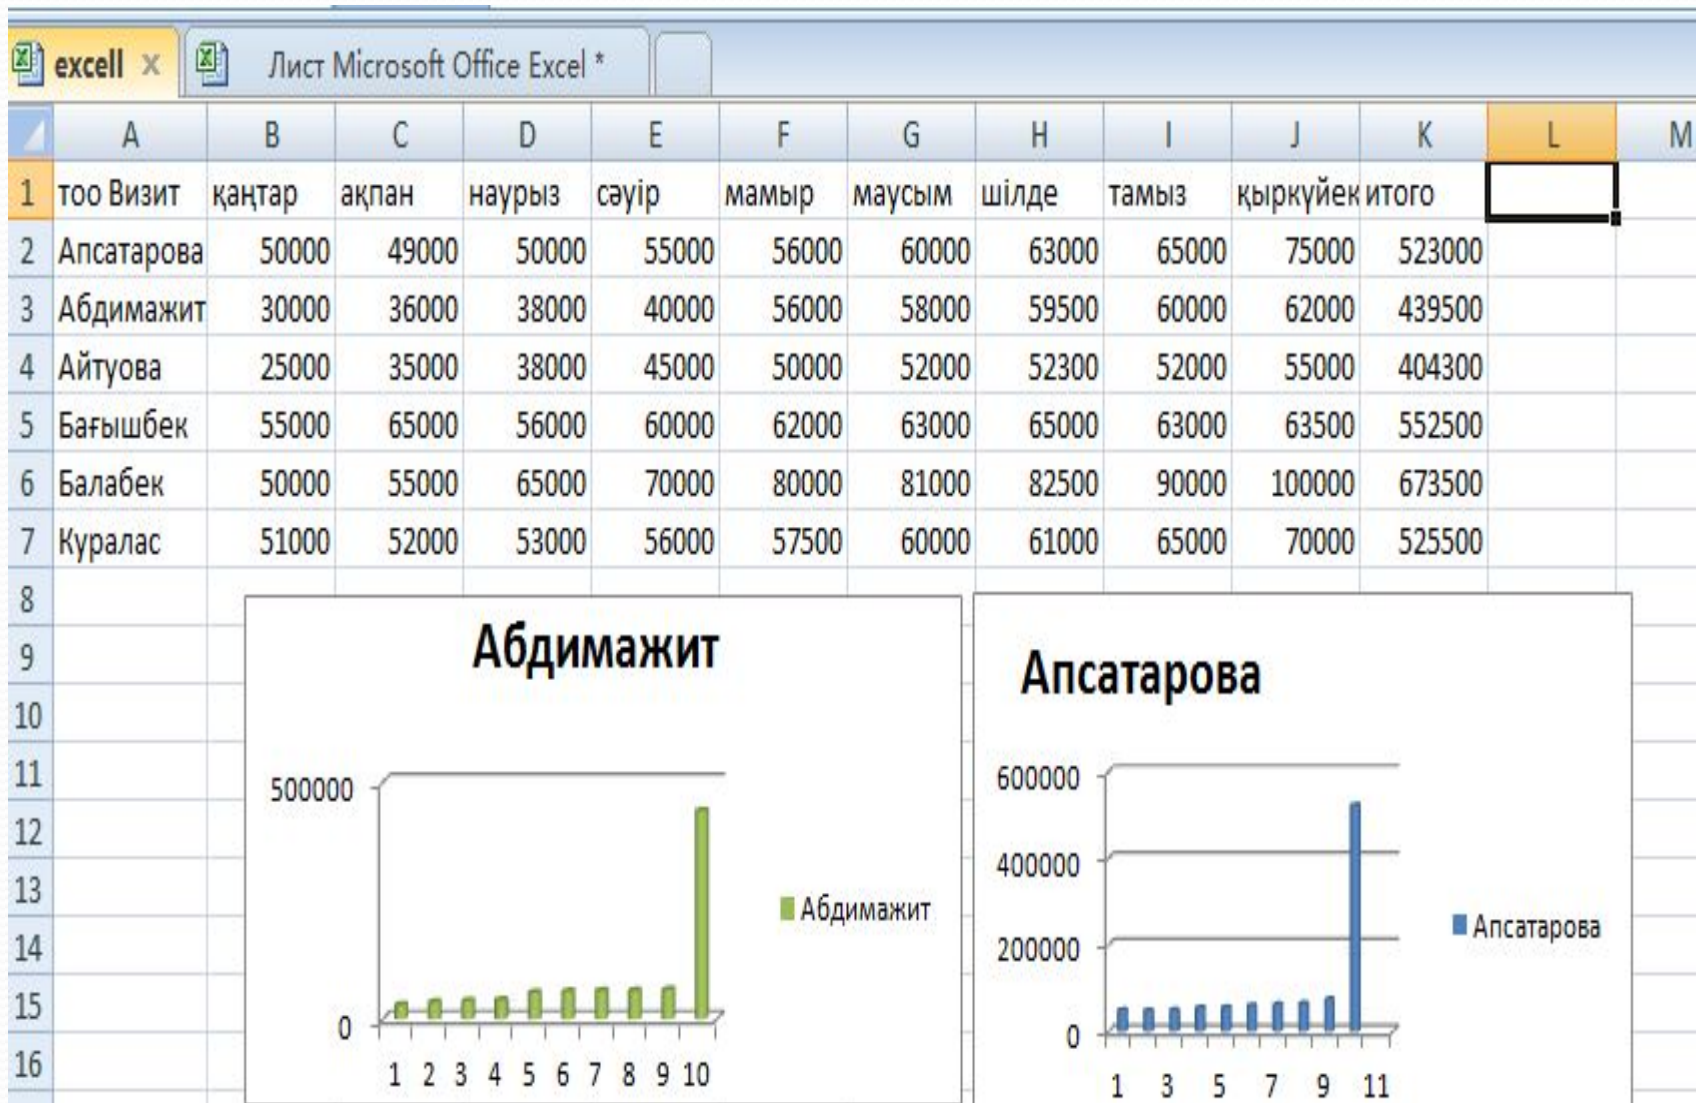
excell ×
Лист Microsoft Office Excel *

| | A | B | C | D | E | F | G | H | I | J | K | L | M |
|---|---|---|---|---|---|---|---|---|---|---|---|---|---|
| 1 | тоо Визит | қаңтар | ақпан | наурыз | сәуір | мамыр | маусым | шілде | тамыз | қыркүйек | итого | | |
| 2 | Апсатарова | 50000 | 49000 | 50000 | 55000 | 56000 | 60000 | 63000 | 65000 | 75000 | 523000 | | |
| 3 | Абдимажит | 30000 | 36000 | 38000 | 40000 | 56000 | 58000 | 59500 | 60000 | 62000 | 439500 | | |
| 4 | Айтуова | 25000 | 35000 | 38000 | 45000 | 50000 | 52000 | 52300 | 52000 | 55000 | 404300 | | |
| 5 | Бағышбек | 55000 | 65000 | 56000 | 60000 | 62000 | 63000 | 65000 | 63000 | 63500 | 552500 | | |
| 6 | Балабек | 50000 | 55000 | 65000 | 70000 | 80000 | 81000 | 82500 | 90000 | 100000 | 673500 | | |
| 7 | Куралас | 51000 | 52000 | 53000 | 56000 | 57500 | 60000 | 61000 | 65000 | 70000 | 525500 | | |
| 8 | | | | | | | | | | | | | |
| 9 | | | | | | | | | | | | | |
| 10 | | | | | | | | | | | | | |
| 11 | | | | | | | | | | | | | |
| 12 | | | | | | | | | | | | | |
| 13 | | | | | | | | | | | | | |
| 14 | | | | | | | | | | | | | |
| 15 | | | | | | | | | | | | | |
| 16 | | | | | | | | | | | | | |

Абдимажит
500000
0
1 2 3 4 5 6 7 8 9 10
Абдимажит

Апсатарова
600000
400000
200000
0
1 3 5 7 9 11
Апсатарова